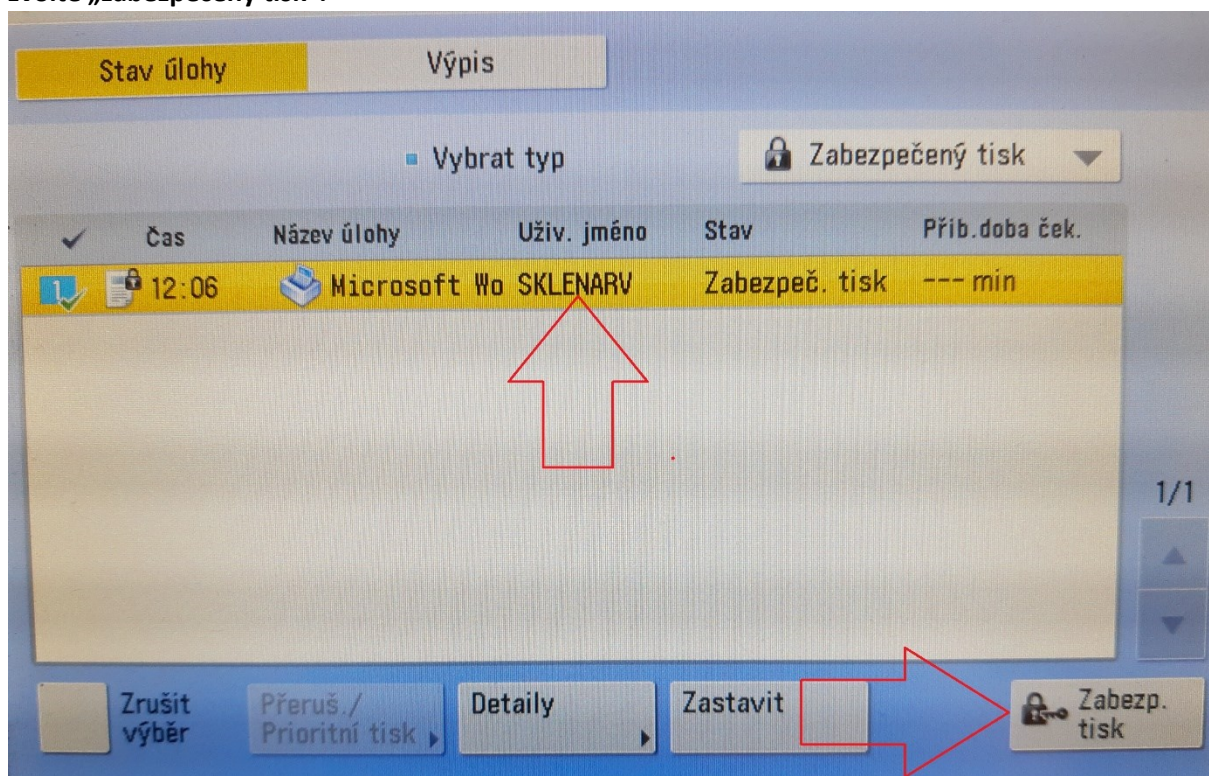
Zvolte „Zabezpečený tisk“.

Stav úlohy | Výpis

Vybrat typ

Zabezpečený tisk

| ✓ | Čas | Název úlohy | Uživ. jméno | Stav | Přib.doba ček. |
|---|---|---|---|---|---|
| 1 | 12:06 | Microsoft Wo | SKLENARV | Zabezpeč. tisk | --- min |

1/1

Zrušit výběr

Přeruš./ Prioritní tisk

Detaily

Zastavit

Zabezp. tisk